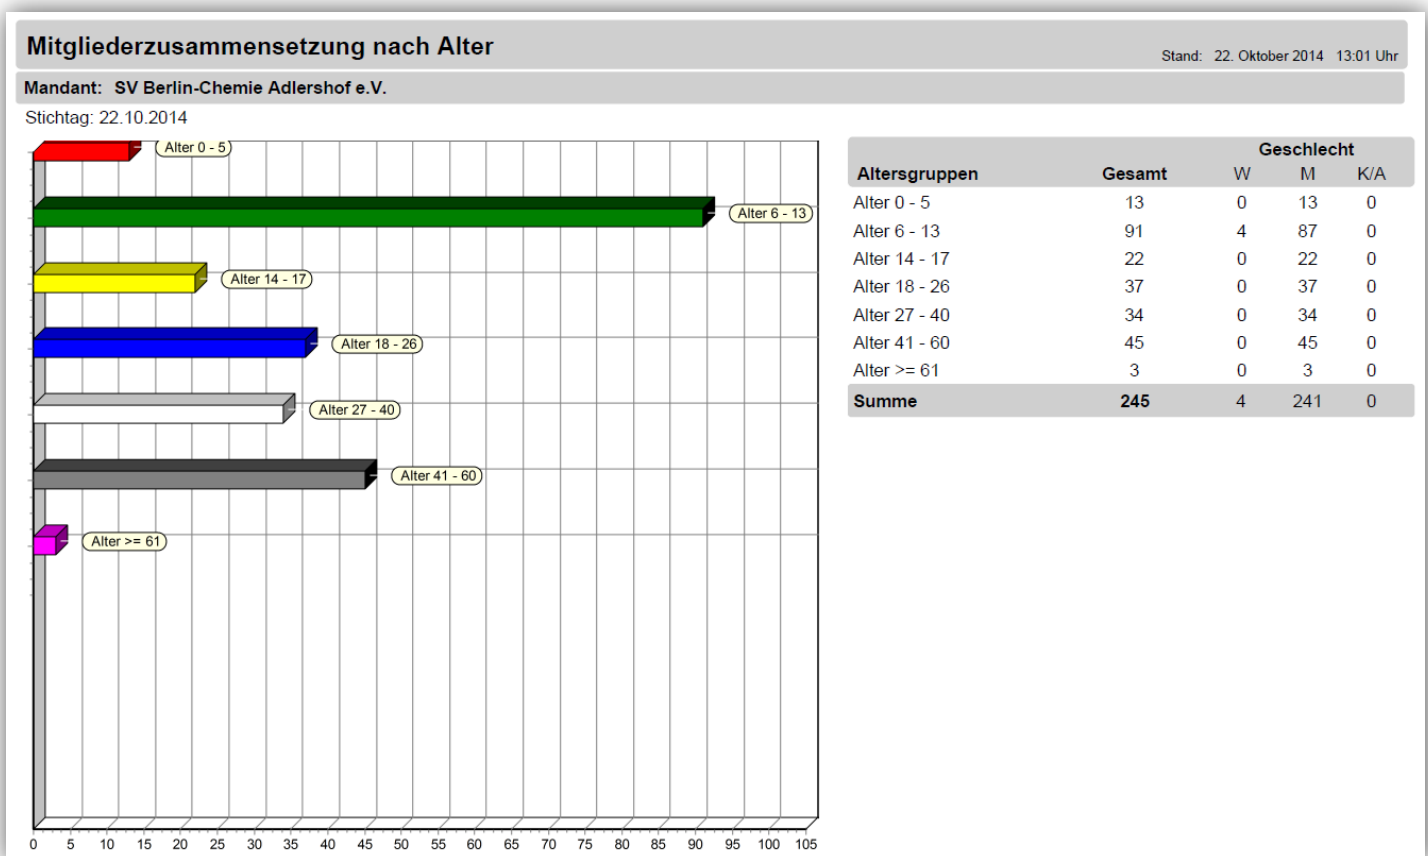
Mitgliederzusammensetzung nach Alter

Stand: 22. Oktober 2014 13:01 Uhr

Mandant: SV Berlin-Chemie Adlershof e.V.

Stichtag: 22.10.2014

Alter 0 - 5
Alter 6 - 13
Alter 14 - 17
Alter 18 - 26
Alter 27 - 40
Alter 41 - 60
Alter >= 61

0 5 10 15 20 25 30 35 40 45 50 55 60 65 70 75 80 85 90 95 100 105

| Altersgruppen | Gesamt | Geschlecht W | M | K/A |
|---|---|---|---|---|
| Alter 0 - 5 | 13 | 0 | 13 | 0 |
| Alter 6 - 13 | 91 | 4 | 87 | 0 |
| Alter 14 - 17 | 22 | 0 | 22 | 0 |
| Alter 18 - 26 | 37 | 0 | 37 | 0 |
| Alter 27 - 40 | 34 | 0 | 34 | 0 |
| Alter 41 - 60 | 45 | 0 | 45 | 0 |
| Alter >= 61 | 3 | 0 | 3 | 0 |
| Summe | 245 | 4 | 241 | 0 |